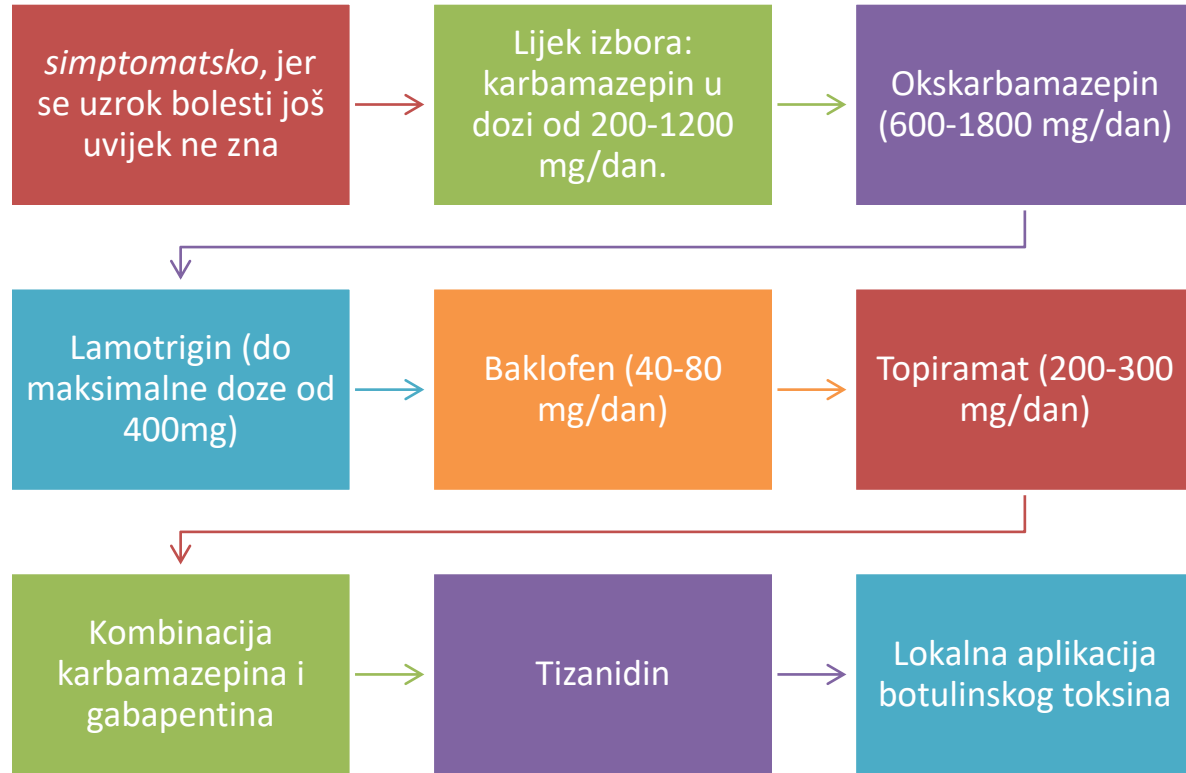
simptomatsko, jer se uzrok bolesti još uvijek ne zna

Lijek izbora: karbamazepin u dozi od 200-1200 mg/dan.

Okskarbamazepin (600-1800 mg/dan)

Lamotrigin (do maksimalne doze od 400mg)

Baklofen (40-80 mg/dan)

Topiramat (200-300 mg/dan)

Kombinacija karbamazepina i gabapentina

Tizanidin

Lokalna aplikacija botulinskog toksina